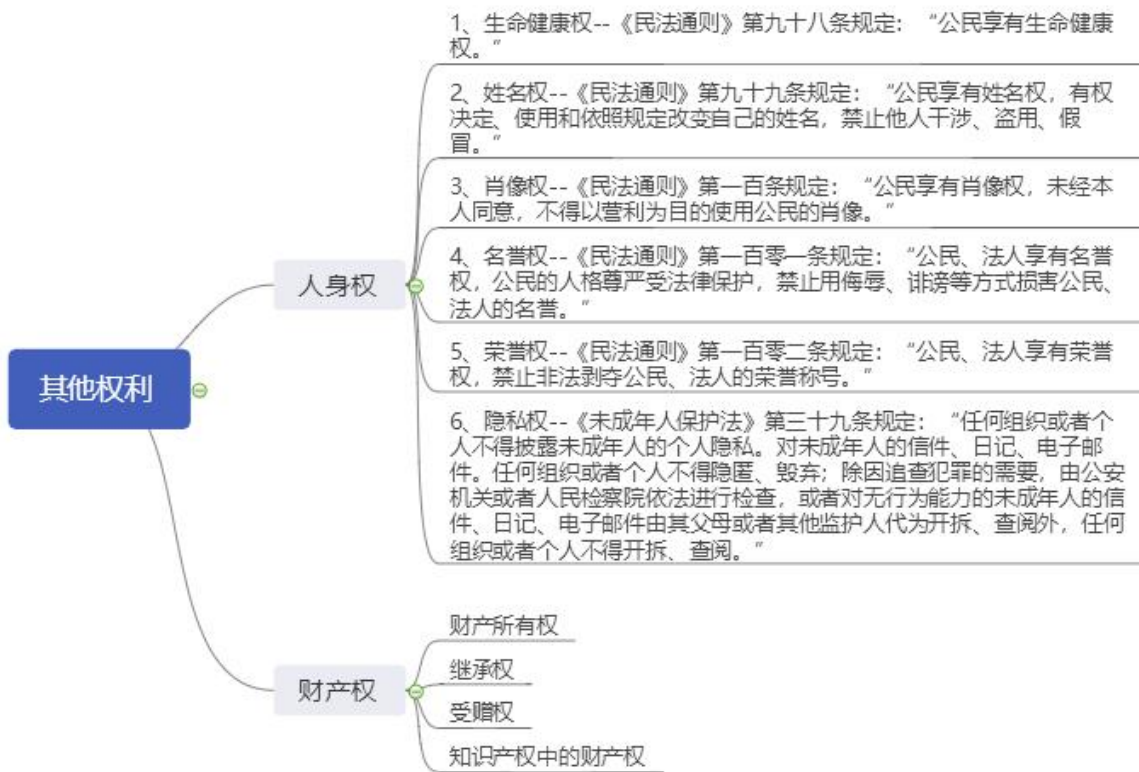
其他权利

人身权

1、生命健康权--《民法通则》第九十八条规定：“公民享有生命健康权。”

2、姓名权--《民法通则》第九十九条规定：“公民享有姓名权，有权决定、使用和依照规定改变自己的姓名，禁止他人干涉、盗用、假冒。”

3、肖像权--《民法通则》第一百条规定：“公民享有肖像权，未经本人同意，不得以营利为目的使用公民的肖像。”

4、名誉权--《民法通则》第一百零一条规定：“公民、法人享有名誉权，公民的人格尊严受法律保护，禁止用侮辱、诽谤等方式损害公民、法人的名誉。”

5、荣誉权--《民法通则》第一百零二条规定：“公民、法人享有荣誉权，禁止非法剥夺公民、法人的荣誉称号。”

6、隐私权--《未成年人保护法》第三十九条规定：“任何组织或者个人不得披露未成年人的个人隐私。对未成年人的信件、日记、电子邮件。任何组织或者个人不得隐匿、毁弃；除因追查犯罪的需要，由公安机关或者人民检察院依法进行检查，或者对无行为能力的未成年人的信件、日记、电子邮件由其父母或者其他监护人代为开拆、查阅外，任何组织或者个人不得开拆、查阅。”

财产权

财产所有权

继承权

受赠权

知识产权中的财产权